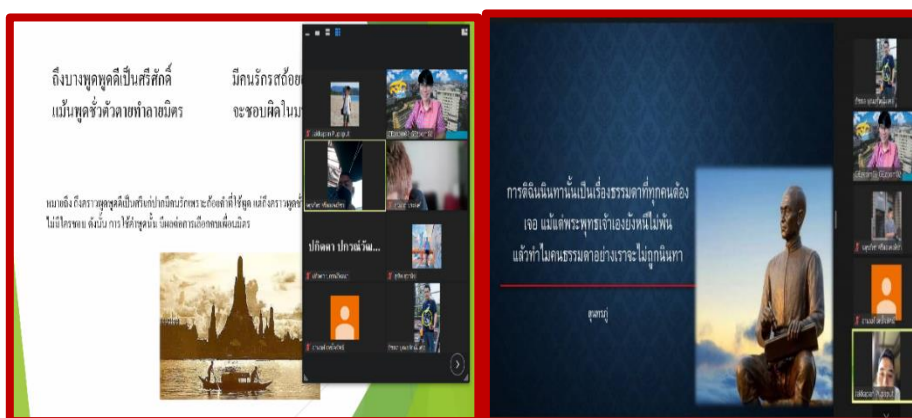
ถึงบางพูดพูดดีเป็นศรีศักดิ์
แม้นพูดชั่วตัวตายทำลายมิตร

มีคนรักรสถ้อย
จะชอบผิดในม

หมายถึง ถึงคราวพูดพูดดีเป็นศรีแก่ปากมีคนรักพระถ้อยคำที่ใช้พูด แต่ถึงคราวพูด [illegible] ไม่มีใครชอบ ดังนั้น การใช้คำพูดนั้น มีผลต่อการเลือกคบเพื่อนมิตร

ปภัสรา ปภากรวัฒ...

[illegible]

การติฉินนินทานั้นเป็นเรื่องธรรมดาที่ทุกคนต้องเจอ แม้แต่พระพุทธเจ้าเองยังหนีไม่พ้น แล้วทำไมคนธรรมดาอย่างเราจะไม่ถูกนินทา

สุนทรภู่

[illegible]